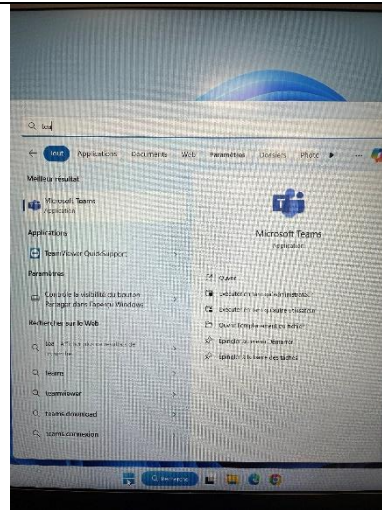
tea

Tout Applications Documents Web Paramètres Dossiers Photo

Meilleur résultat

Microsoft Teams
Application

Applications

TeamViewer QuickSupport

Paramètres

Contrôle la visibilité du bouton Partager dans l'appli Windows

Rechercher sur le Web

tea - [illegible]

teams

teamviewer

teams download

teams connexion

Microsoft Teams
Application

Ouvrir

Exécuter en tant qu'administrateur

Exécuter en tant qu'autre utilisateur

Ouvrir l'emplacement du fichier

Épingler au menu Démarrer

Épingler à la barre des tâches

Rechercher